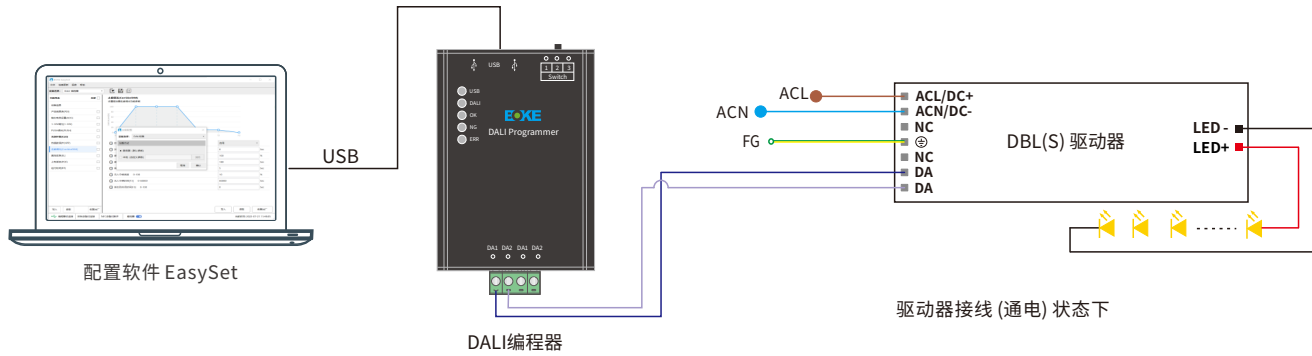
USB

配置软件 EasySet

USB

1 2 3
Switch

USB
DALI
OK
NC
ERR

EOXE
DALI Programmer

DA1 DA2 DA1 DA2

DALI编程器

ACL
ACN
FG

ACL/DC+
ACN/DC-
NC
NC
DA
DA

DBL(S) 驱动器

LED -
LED+

驱动器接线 (通电) 状态下